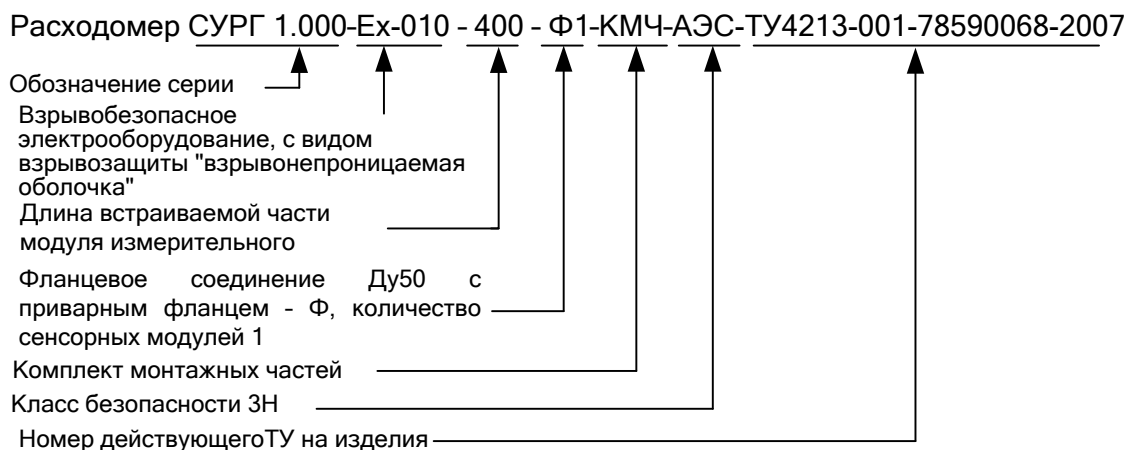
Расходомер СУРГ 1.000-Ex-010 - 400 - Ф1-КМЧ-АЭС-ТУ4213-001-78590068-2007

Обозначение серии

Взрывобезопасное электрооборудование, с видом взрывозащиты "взрывонепроницаемая оболочка"

Длина встраиваемой части модуля измерительного

Фланцевое соединение Ду50 с приварным фланцем - Ф, количество сенсорных модулей 1

Комплект монтажных частей

Класс безопасности 3Н

Номер действующегоТУ на изделия